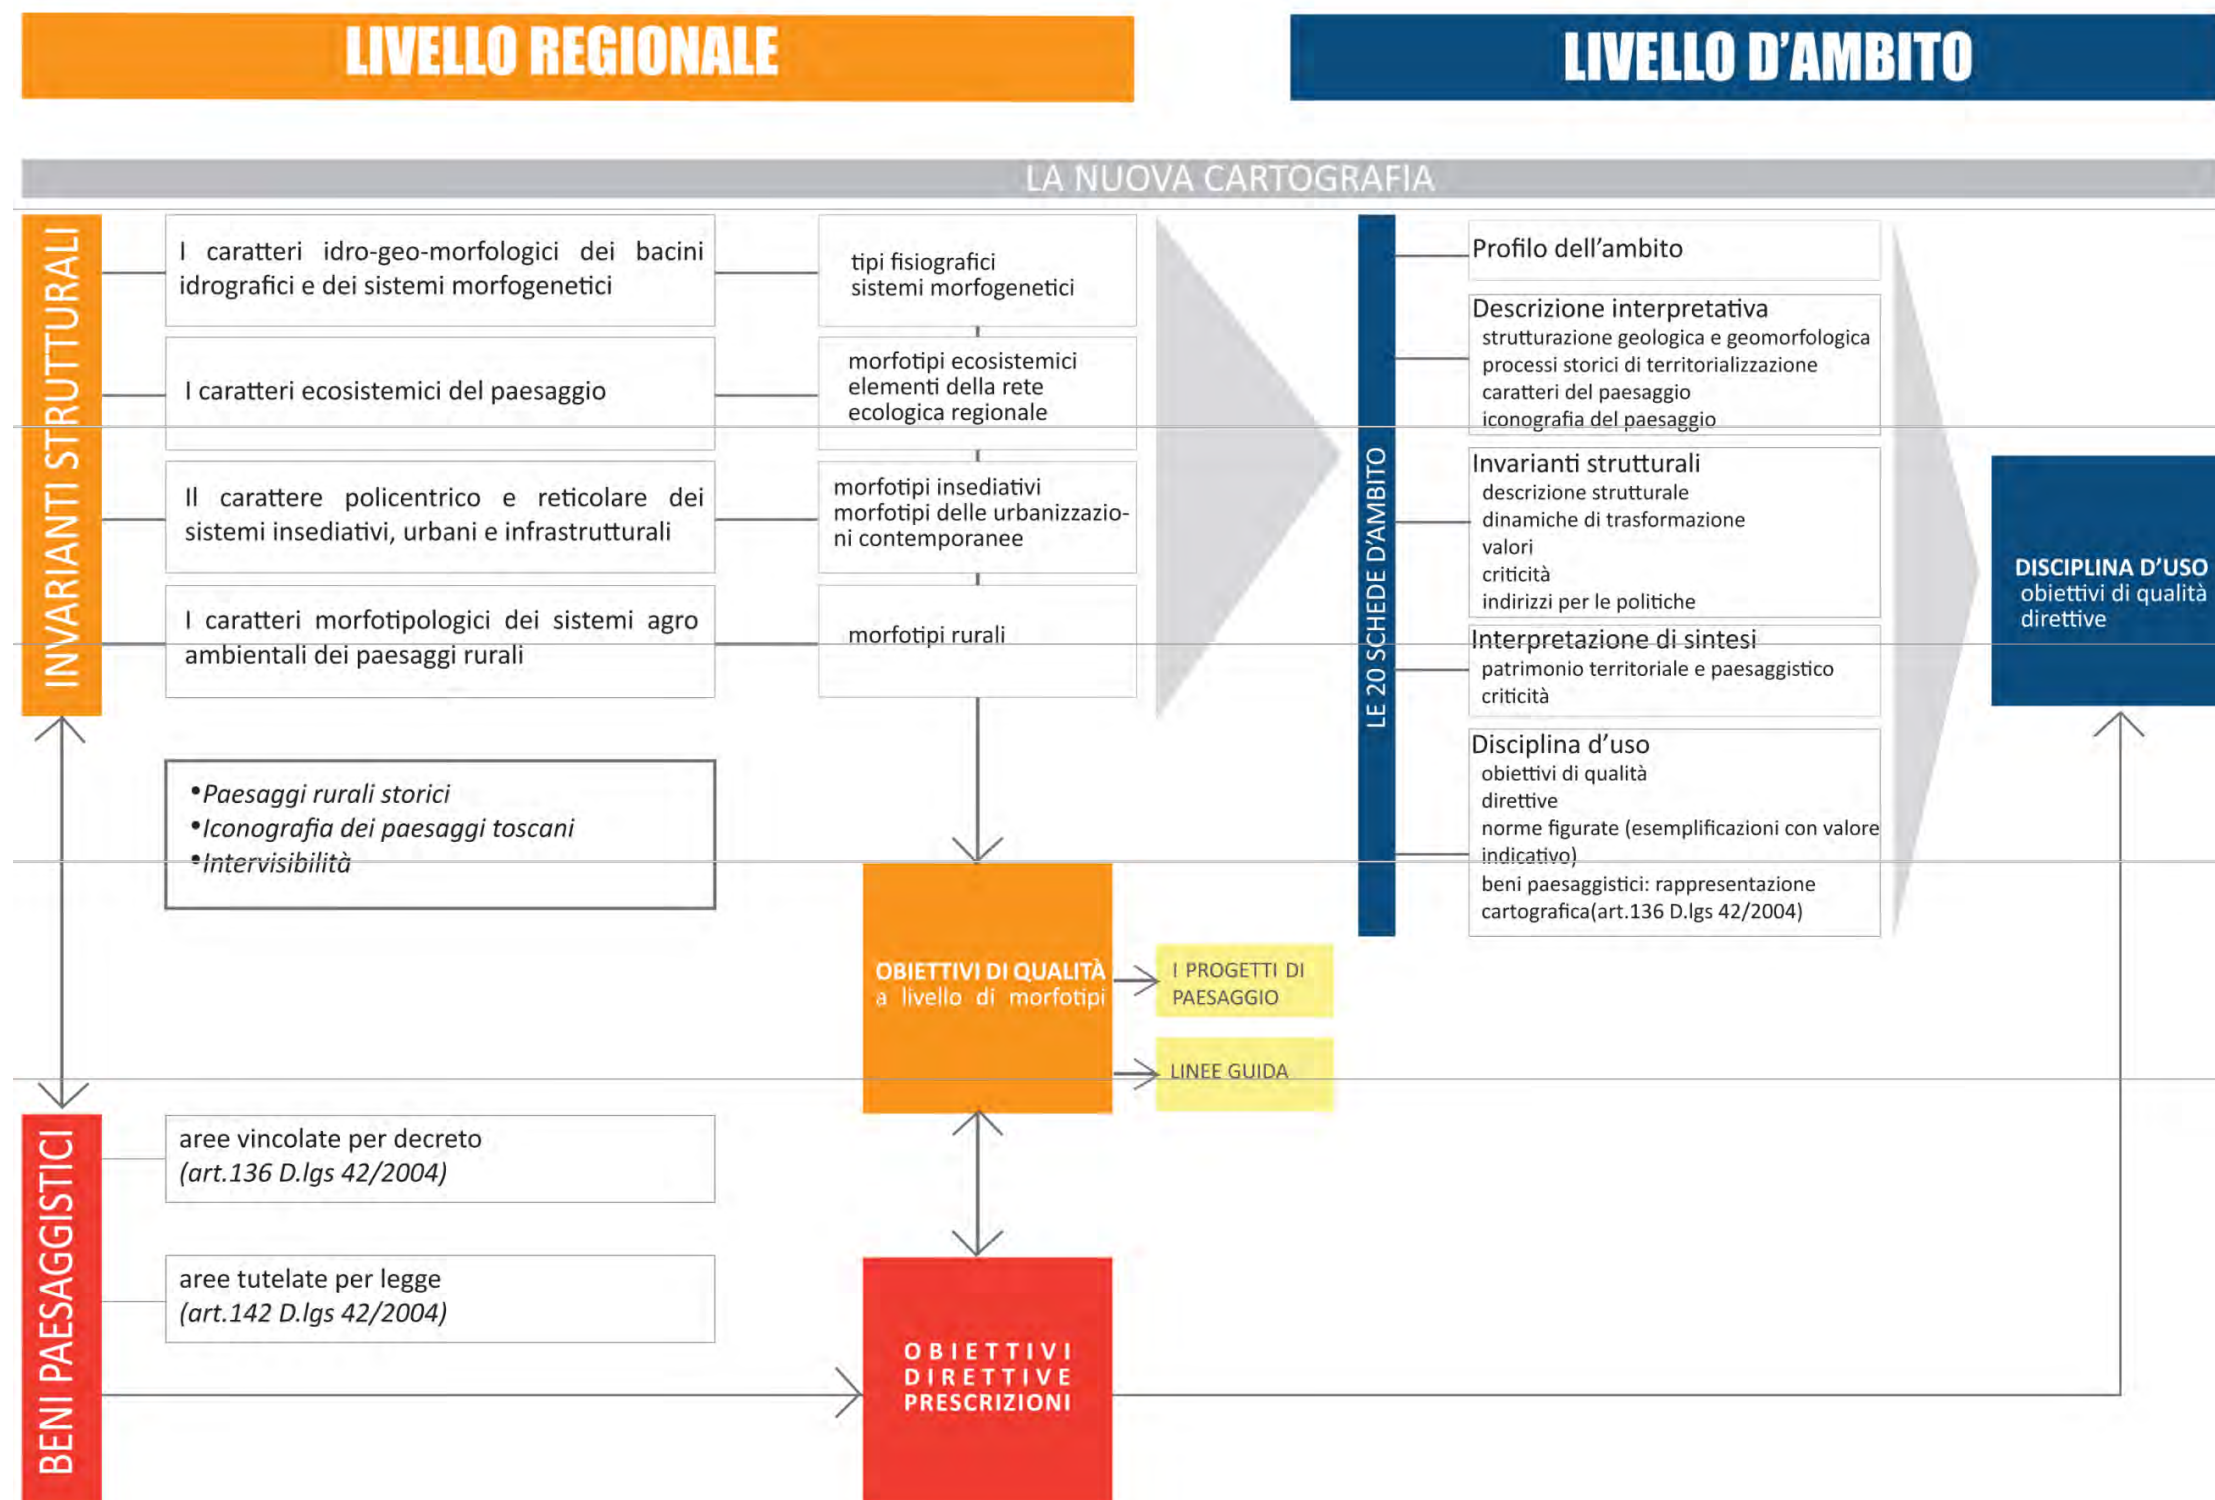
LIVELLO REGIONALE

LIVELLO D'AMBITO

LA NUOVA CARTOGRAFIA

INVARIANTI STRUTTURALI

I caratteri idro-geo-morfologici dei bacini idrografici e dei sistemi morfogenetici

tipi fisiografici
sistemi morfogenetici

I caratteri ecosistemici del paesaggio

morfotipi ecosistemici
elementi della rete ecologica regionale

Il carattere policentrico e reticolare dei sistemi insediativi, urbani e infrastrutturali

morfotipi insediativi
morfotipi delle urbanizzazioni contemporanee

I caratteri morfotipologici dei sistemi agro ambientali dei paesaggi rurali

morfotipi rurali

•Paesaggi rurali storici
•Iconografia dei paesaggi toscani
•Intervisibilità

LE 20 SCHEDE D'AMBITO

Profilo dell'ambito

Descrizione interpretativa
strutturazione geologica e geomorfologica
processi storici di territorializzazione
caratteri del paesaggio
iconografia del paesaggio

Invarianti strutturali
descrizione strutturale
dinamiche di trasformazione
valori
criticità
indirizzi per le politiche

Interpretazione di sintesi
patrimonio territoriale e paesaggistico
criticità

Disciplina d'uso
obiettivi di qualità
direttive
norme figurate (esemplificazioni con valore indicativo)
beni paesaggistici: rappresentazione cartografica(art.136 D.lgs 42/2004)

DISCIPLINA D'USO
obiettivi di qualità
direttive

OBIETTIVI DI QUALITÀ
a livello di morfotipi

I PROGETTI DI PAESAGGIO

LINEE GUIDA

BENI PAESAGGISTICI

aree vincolate per decreto
(art.136 D.lgs 42/2004)

aree tutelate per legge
(art.142 D.lgs 42/2004)

OBIETTIVI
DIRETTIVE
PRESCRIZIONI